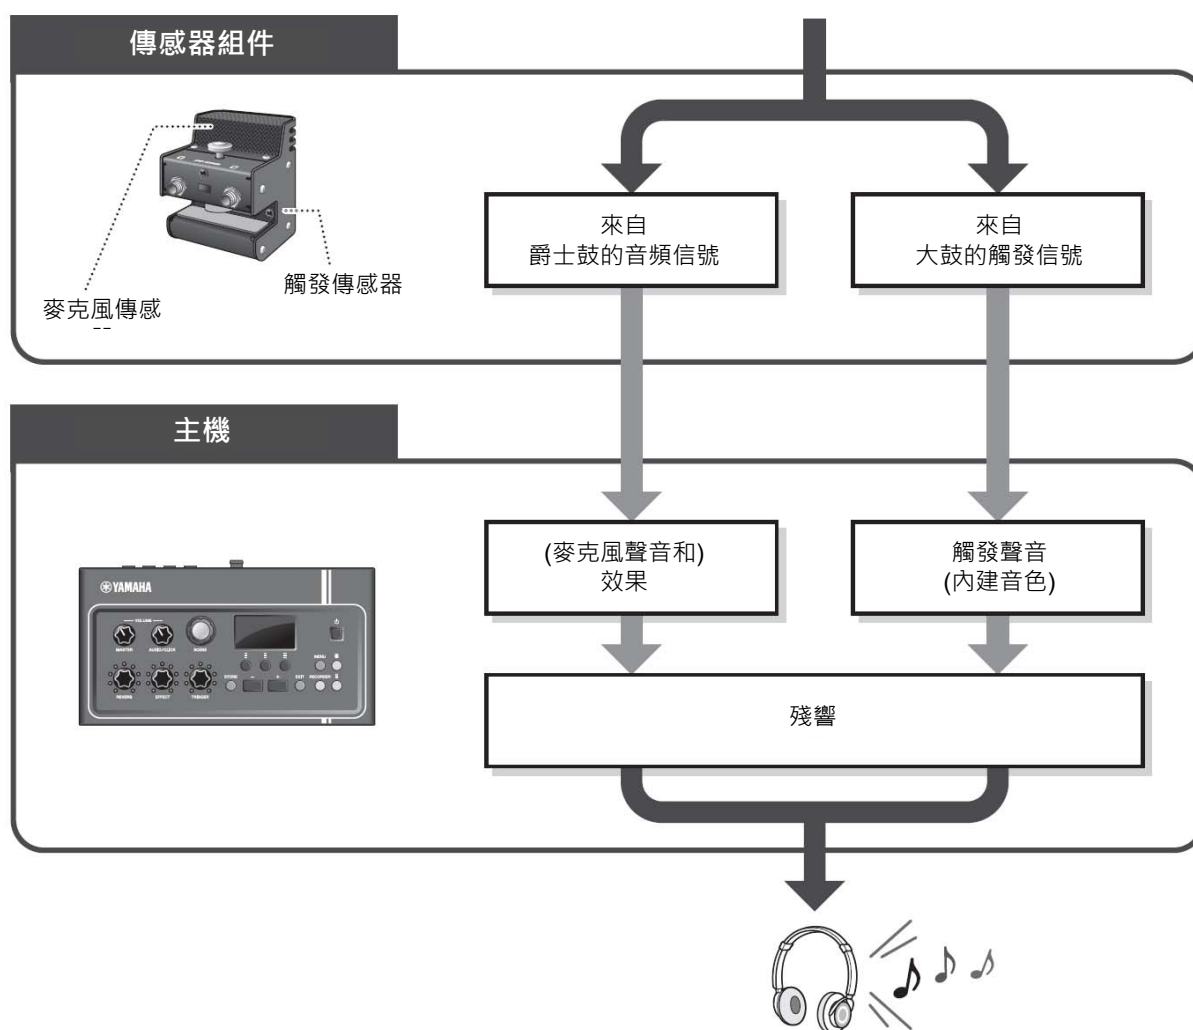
傳感器組件

麥克風傳感

觸發傳感器

來自
爵士鼓的音頻信號

來自
大鼓的觸發信號

主機

YAMAHA

VOLUME

MASTER

AUDIO/CLICK

REVERB

EFFECT

TRIGGER

STORE

EXIT

RECORDER

(麥克風聲音和)
效果

觸發聲音
(內建音色)

殘響